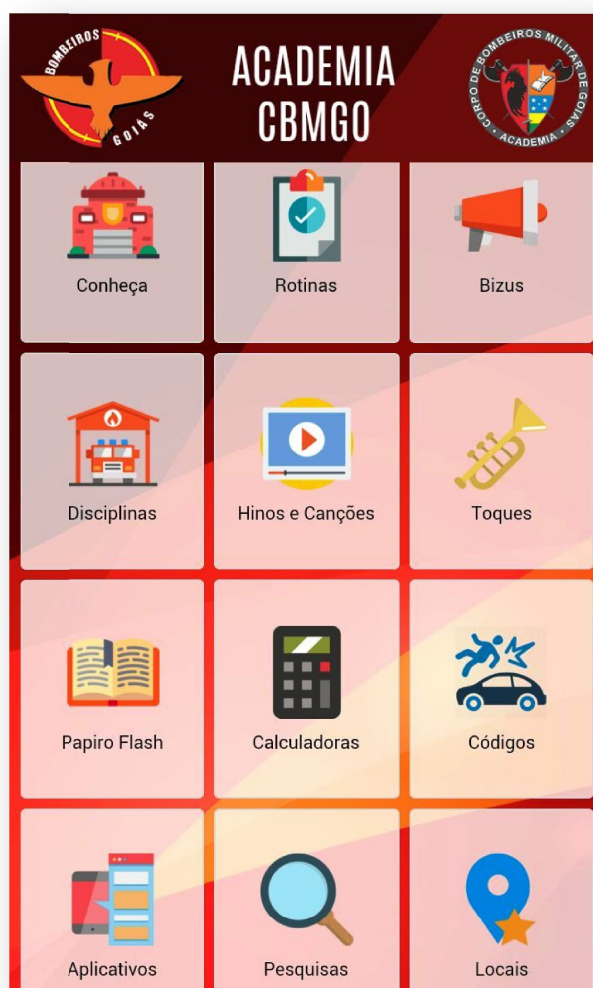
BOMBEIROS GOIÁS

ACADEMIA CBMGO

CORPO DE BOMBEIROS MILITAR DE GOIÁS ACADEMIA

Conheça

Rotinas

Bizus

Disciplinas

Hinos e Canções

Toques

Papiro Flash

Calculadoras

Códigos

Aplicativos

Pesquisas

Locais